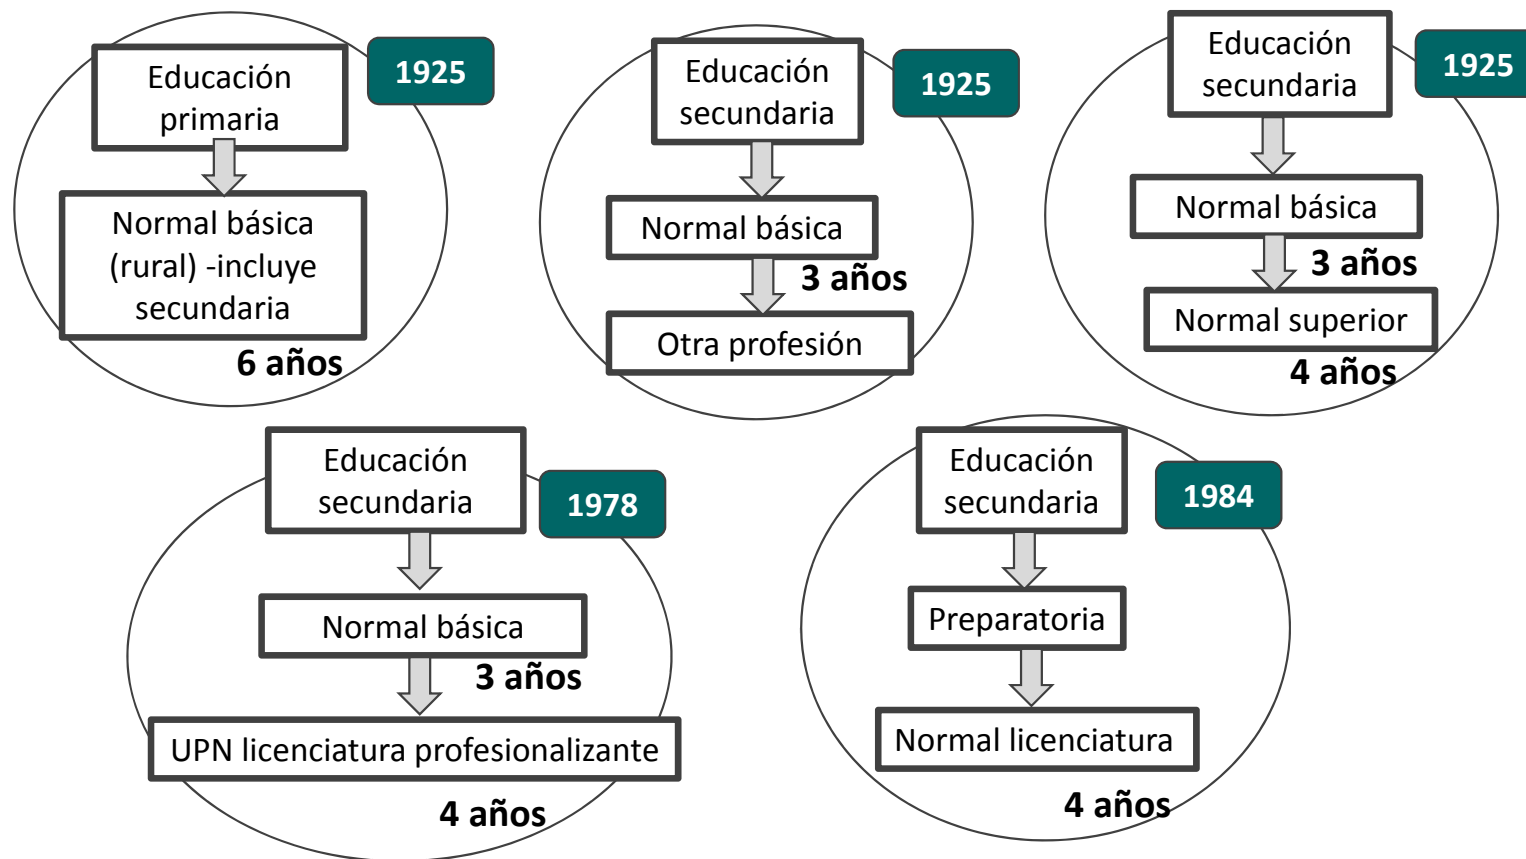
Educación primaria

1925

Normal básica (rural) -incluye secundaria

6 años

Educación secundaria

1925

Normal básica

3 años

Otra profesión

Educación secundaria

1925

Normal básica

3 años

Normal superior

4 años

Educación secundaria

1978

Normal básica

3 años

UPN licenciatura profesionalizante

4 años

Educación secundaria

1984

Preparatoria

Normal licenciatura

4 años